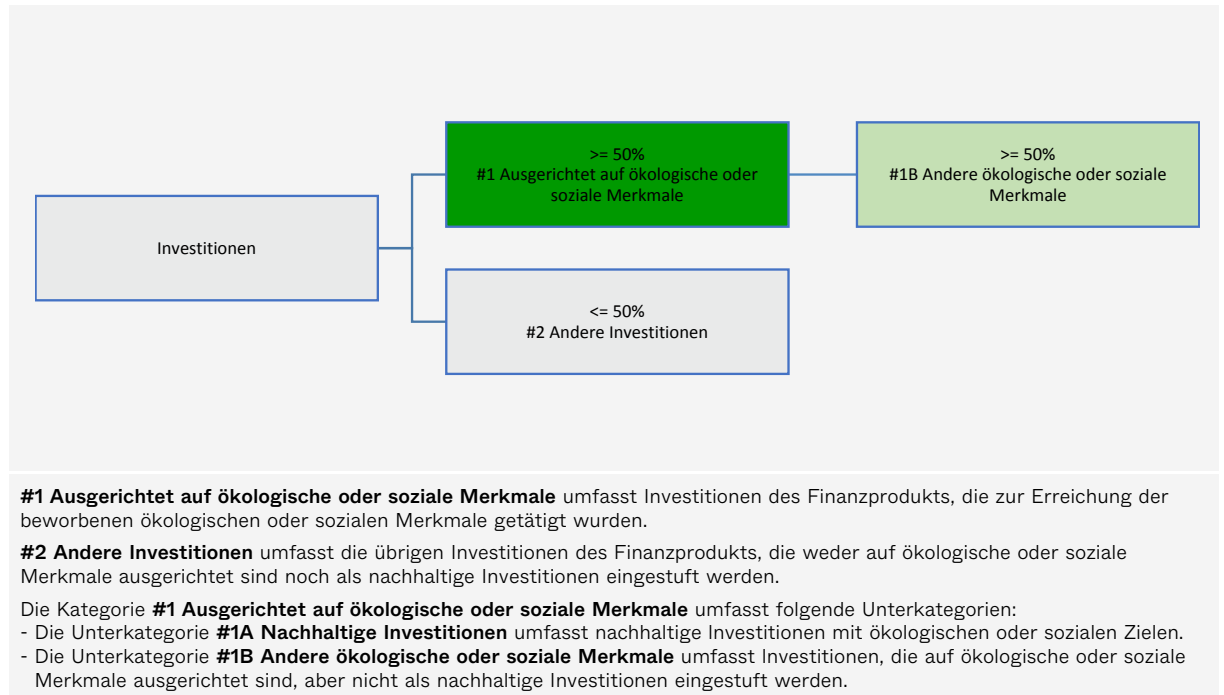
Investitionen

>= 50%
#1 Ausgerichtet auf ökologische oder soziale Merkmale

>= 50%
#1B Andere ökologische oder soziale Merkmale

<= 50%
#2 Andere Investitionen

**#1 Ausgerichtet auf ökologische oder soziale Merkmale** umfasst Investitionen des Finanzprodukts, die zur Erreichung der beworbenen ökologischen oder sozialen Merkmale getätigt wurden.

**#2 Andere Investitionen** umfasst die übrigen Investitionen des Finanzprodukts, die weder auf ökologische oder soziale Merkmale ausgerichtet sind noch als nachhaltige Investitionen eingestuft werden.

Die Kategorie **#1 Ausgerichtet auf ökologische oder soziale Merkmale** umfasst folgende Unterkategorien:
- Die Unterkategorie **#1A Nachhaltige Investitionen** umfasst nachhaltige Investitionen mit ökologischen oder sozialen Zielen.
- Die Unterkategorie **#1B Andere ökologische oder soziale Merkmale** umfasst Investitionen, die auf ökologische oder soziale Merkmale ausgerichtet sind, aber nicht als nachhaltige Investitionen eingestuft werden.